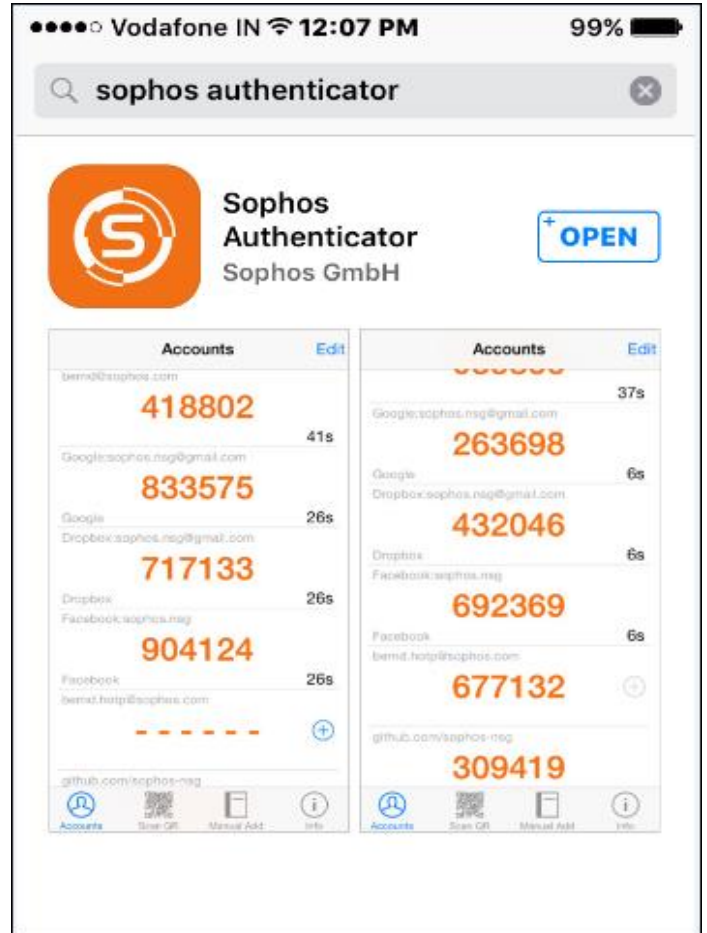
●●●●○ Vodafone IN 12:07 PM 99%

sophos authenticator

Sophos Authenticator
Sophos GmbH

+ OPEN

Accounts Edit

bernd@sophos.com
418802
41s
Google:sophos.nsg@gmail.com
833575
Google 26s
Dropbox:sophos.nsg@gmail.com
717133
Dropbox 26s
Facebook:sophos.nsg
904124
Facebook 26s
bernd.hotp@sophos.com
- - - - - -
github.com/sophos-nsg

Accounts Scan QR Manual Add Info

Accounts Edit

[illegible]
37s
Google:sophos.nsg@gmail.com
263698
Google 6s
Dropbox:sophos.nsg@gmail.com
432046
Dropbox 6s
Facebook:sophos.nsg
692369
Facebook 6s
bernd.hotp@sophos.com
677132
github.com/sophos-nsg
309419

Accounts Scan QR Manual Add Info